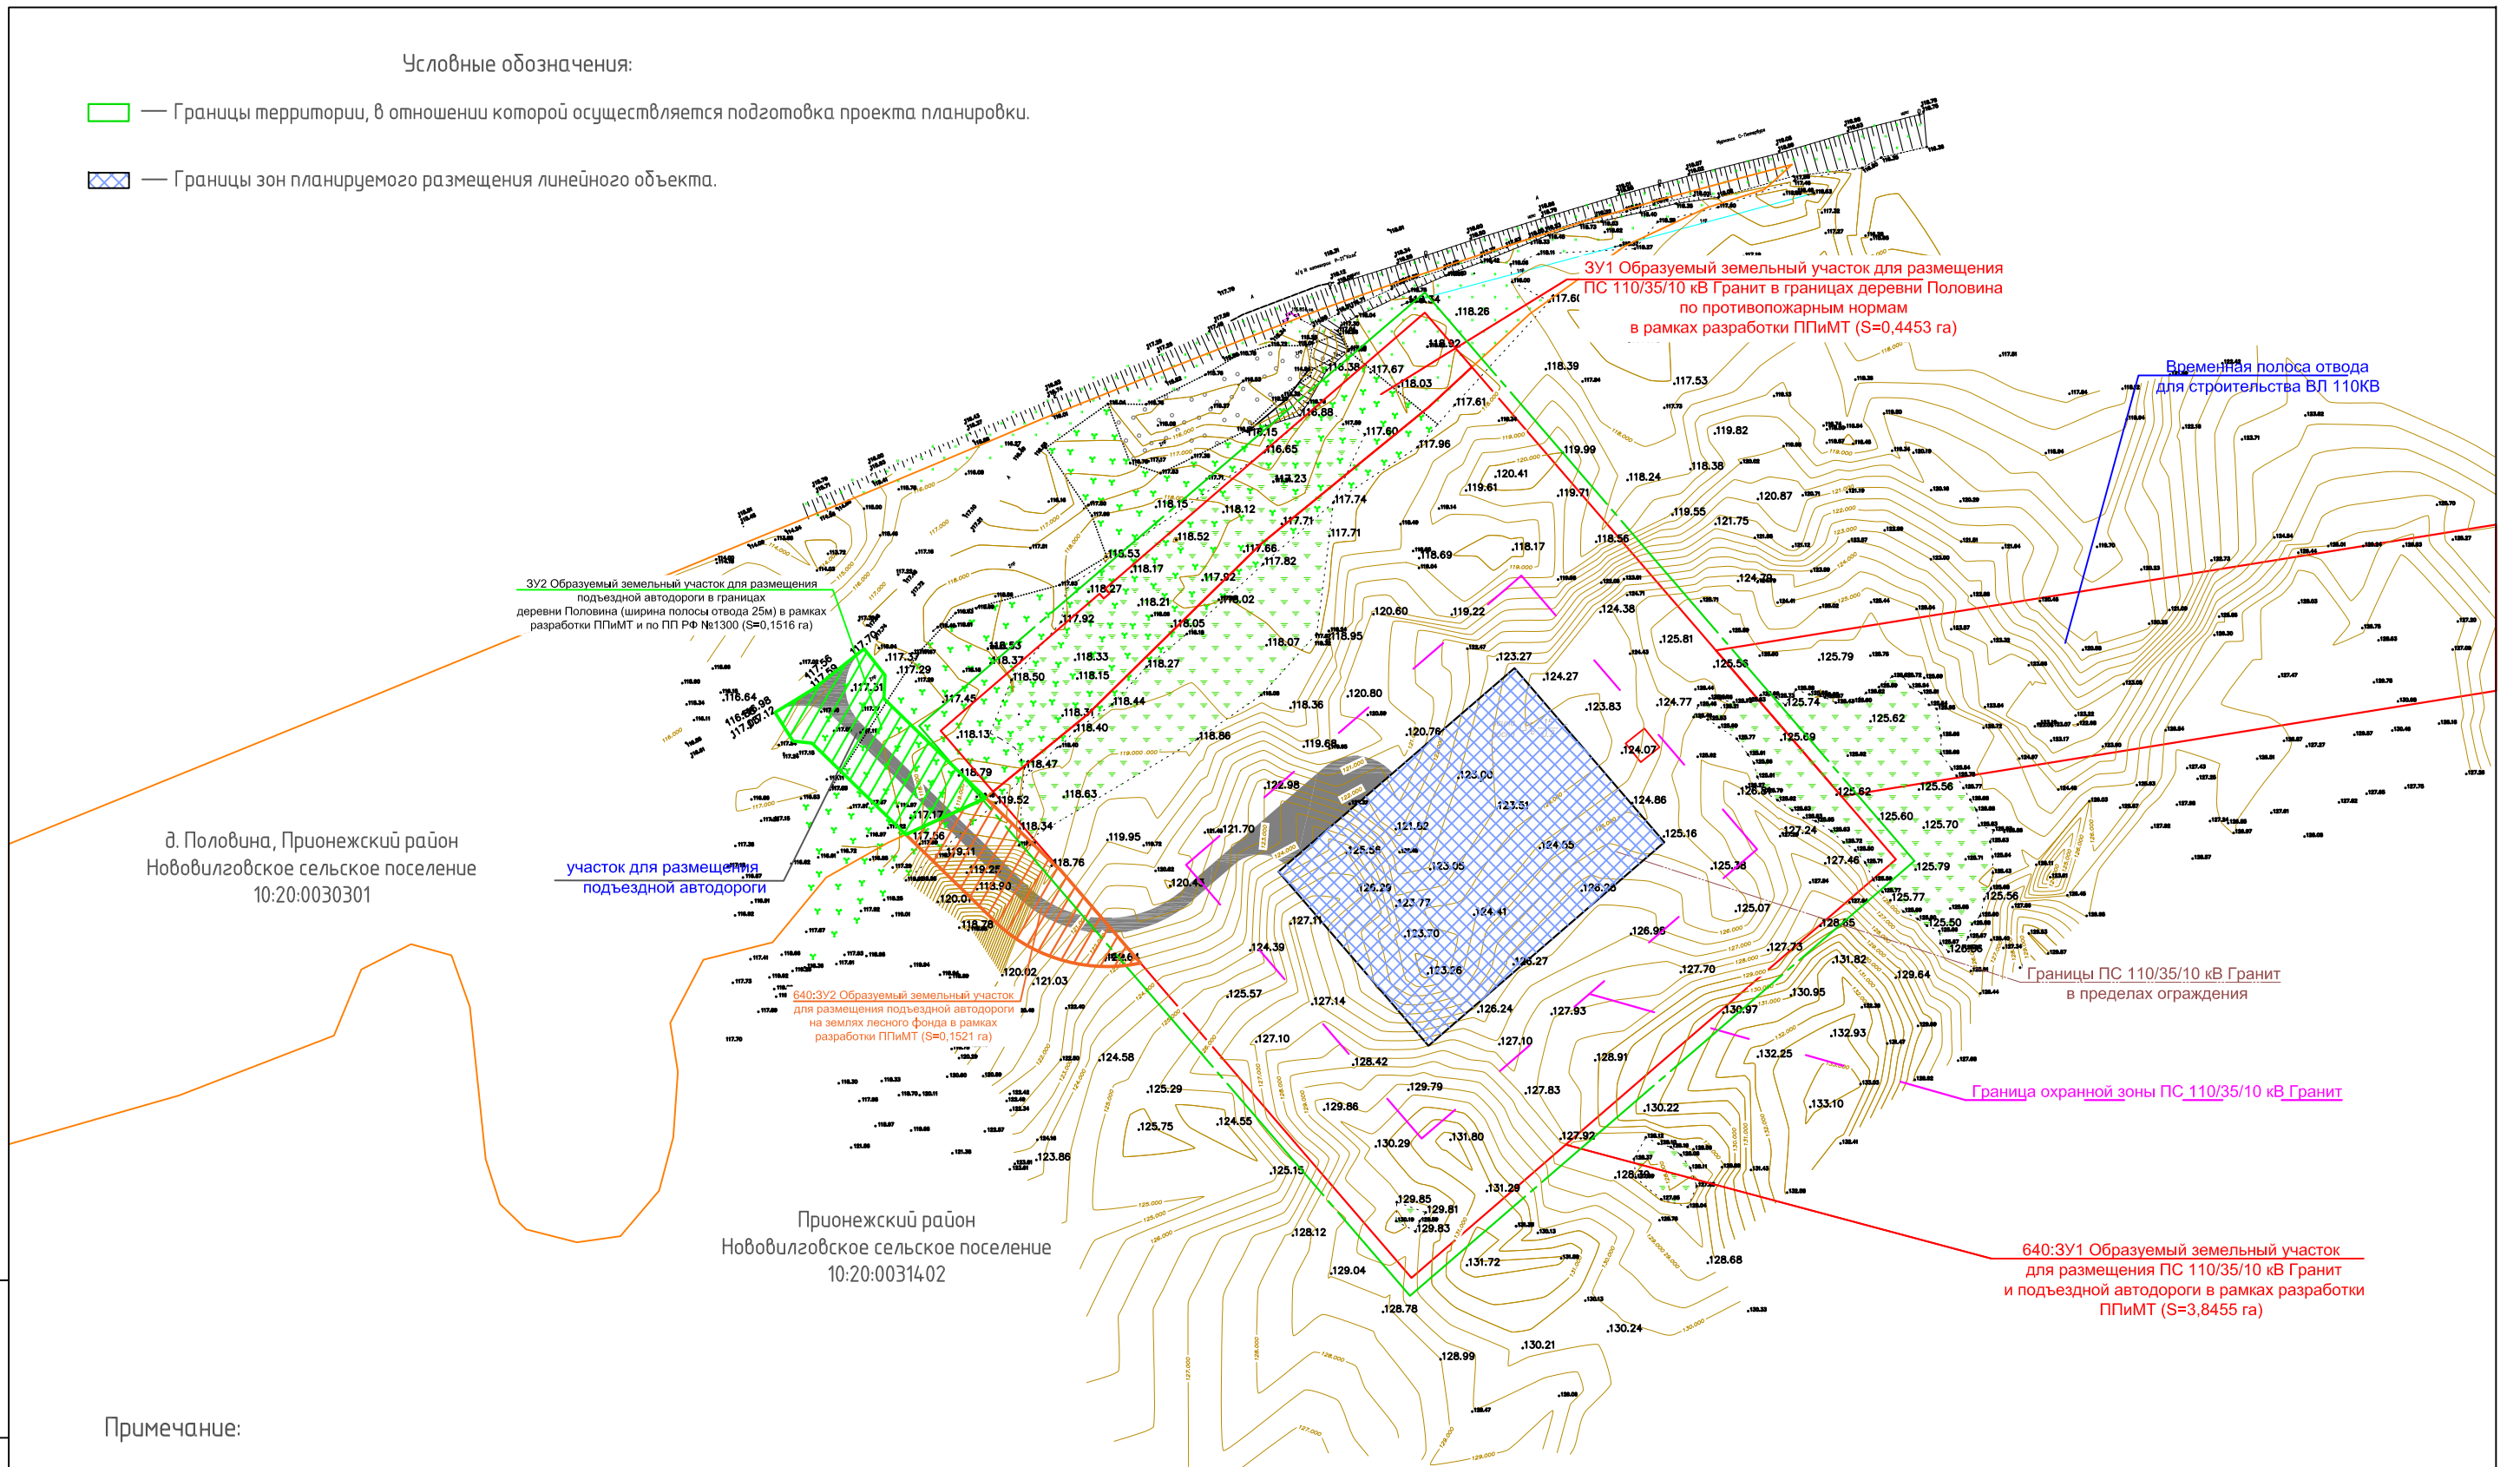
Условные обозначения:

— Границы территории, в отношении которой осуществляется подготовка проекта планировки.

— Границы зон планируемого размещения линейного объекта.

ЗУ1 Образуемый земельный участок для размещения ПС 110/35/10 кВ Гранит в границах деревни Половина по противопожарным нормам в рамках разработки ППиМТ (S=0,4453 га)

Временная полоса отвода для строительства ВЛ 110КВ

ЗУ2 Образуемый земельный участок для размещения подъездной автодороги в границах деревни Половина (ширина полосы отвода 25м) в рамках разработки ППиМТ и по ПП РФ №1300 (S=0,1516 га)

д. Половина, Прионежский район
Нововилговское сельское поселение
10:20:0030301

участок для размещения подъездной автодороги

640:ЗУ2 Образуемый земельный участок для размещения подъездной автодороги на землях лесного фонда в рамках разработки ППиМТ (S=0,1521 га)

Границы ПС 110/35/10 кВ Гранит в пределах ограждения

Граница охранной зоны ПС 110/35/10 кВ Гранит

Прионежский район
Нововилговское сельское поселение
10:20:0031402

640:ЗУ1 Образуемый земельный участок для размещения ПС 110/35/10 кВ Гранит и подъездной автодороги в рамках разработки ППиМТ (S=3,8455 га)

Примечание: